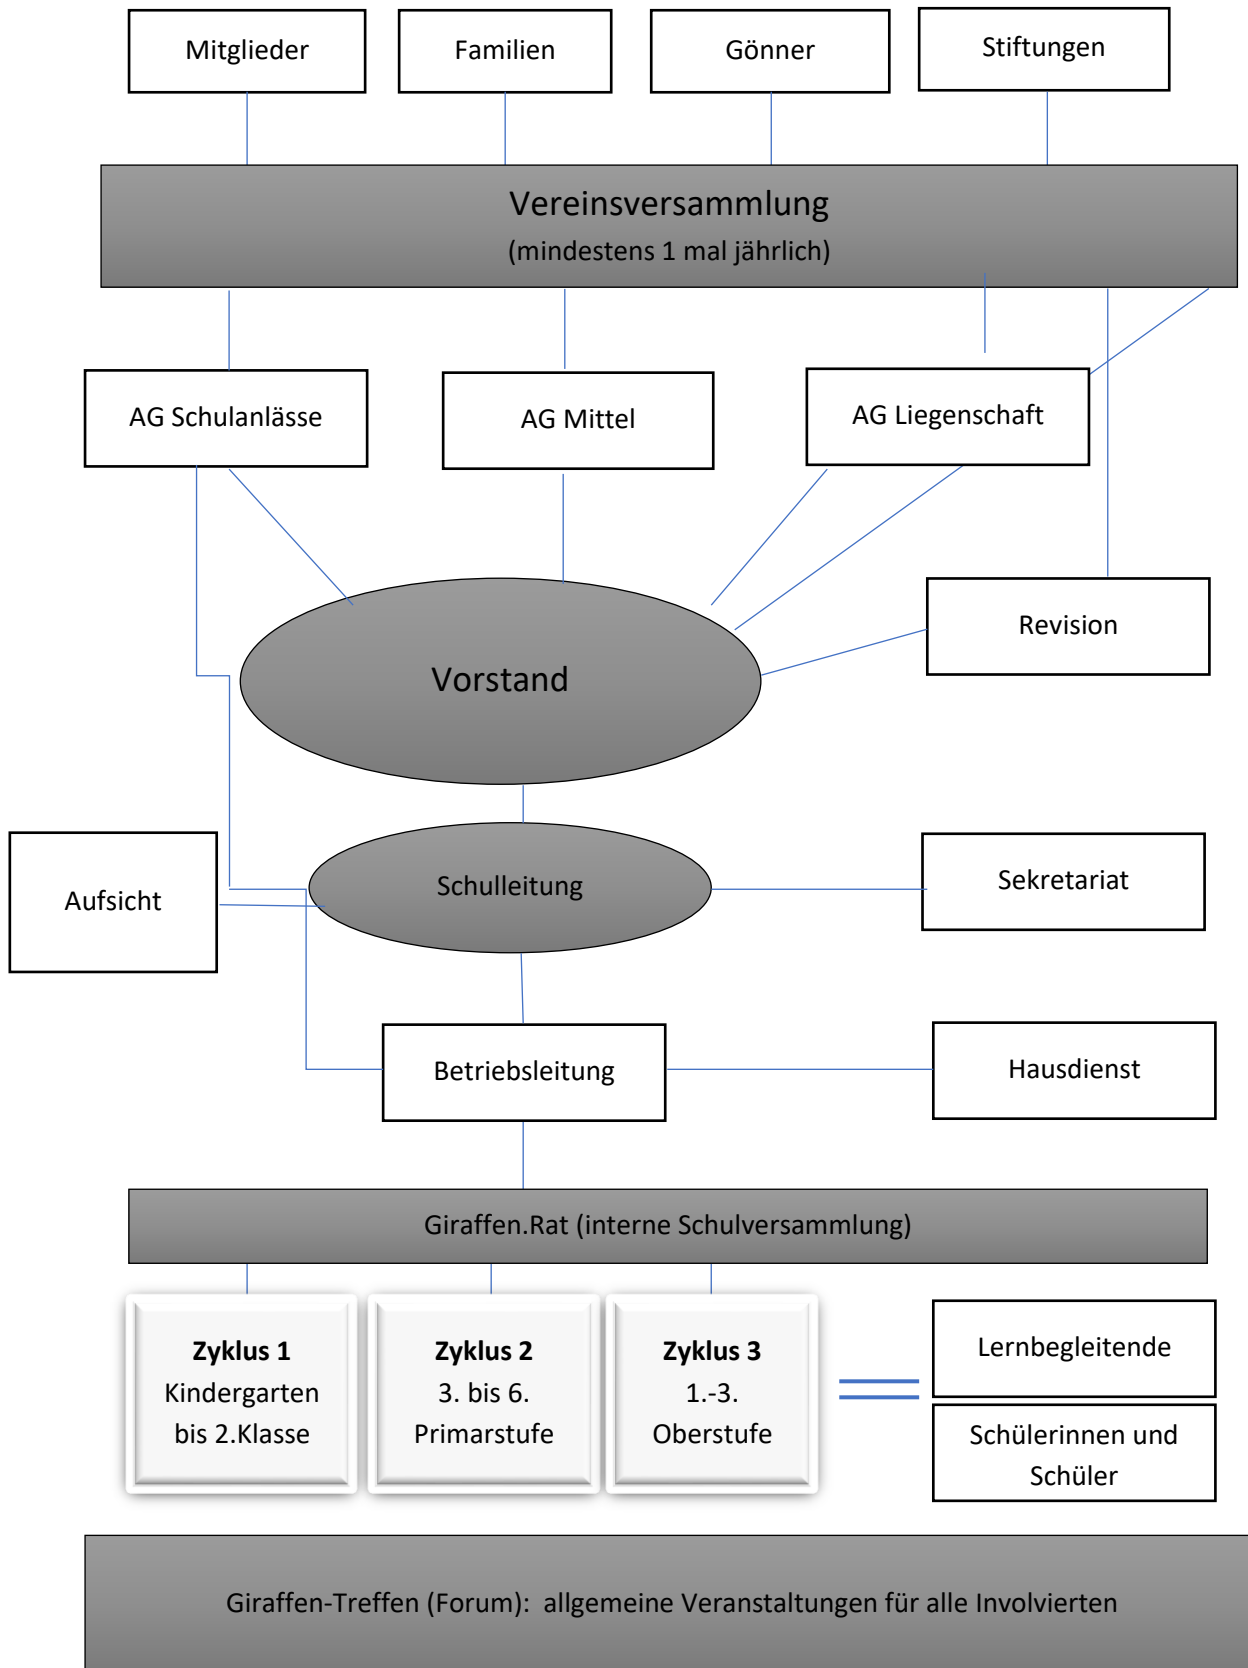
Mitglieder

Familien

Gönner

Stiftungen

Vereinsversammlung
(mindestens 1 mal jährlich)

AG Schulanlässe

AG Mittel

AG Liegenschaft

Revision

Vorstand

Aufsicht

Schulleitung

Sekretariat

Betriebsleitung

Hausdienst

Giraffen.Rat (interne Schulversammlung)

**Zyklus 1**
Kindergarten bis 2.Klasse

**Zyklus 2**
3. bis 6. Primarstufe

**Zyklus 3**
1.-3. Oberstufe

Lernbegleitende

Schülerinnen und Schüler

Giraffen-Treffen (Forum): allgemeine Veranstaltungen für alle Involvierten